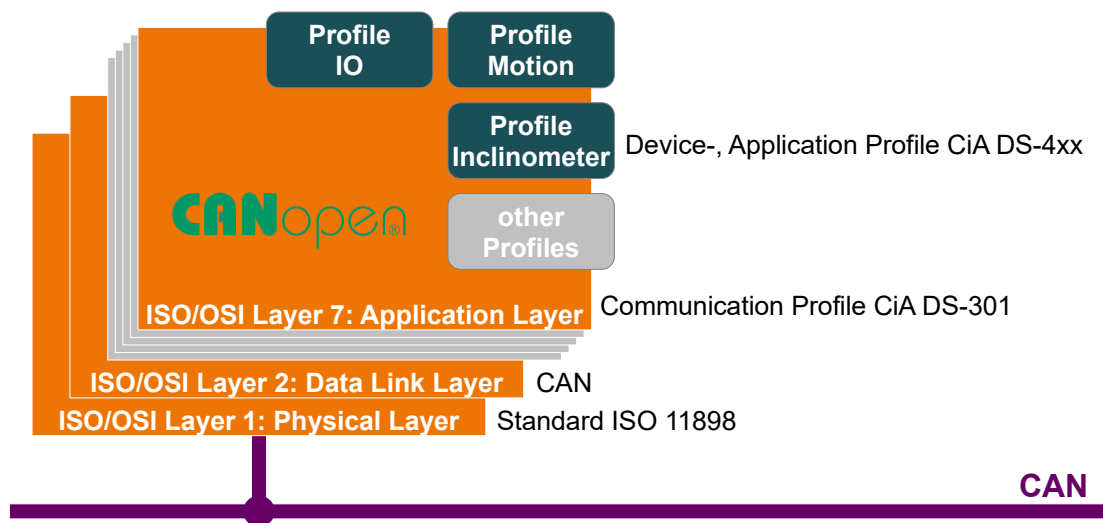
Profile IO

Profile Motion

Profile Inclinometer

Device-, Application Profile CiA DS-4xx

CANopen®

other Profiles

ISO/OSI Layer 7: Application Layer

Communication Profile CiA DS-301

ISO/OSI Layer 2: Data Link Layer

CAN

ISO/OSI Layer 1: Physical Layer

Standard ISO 11898

CAN